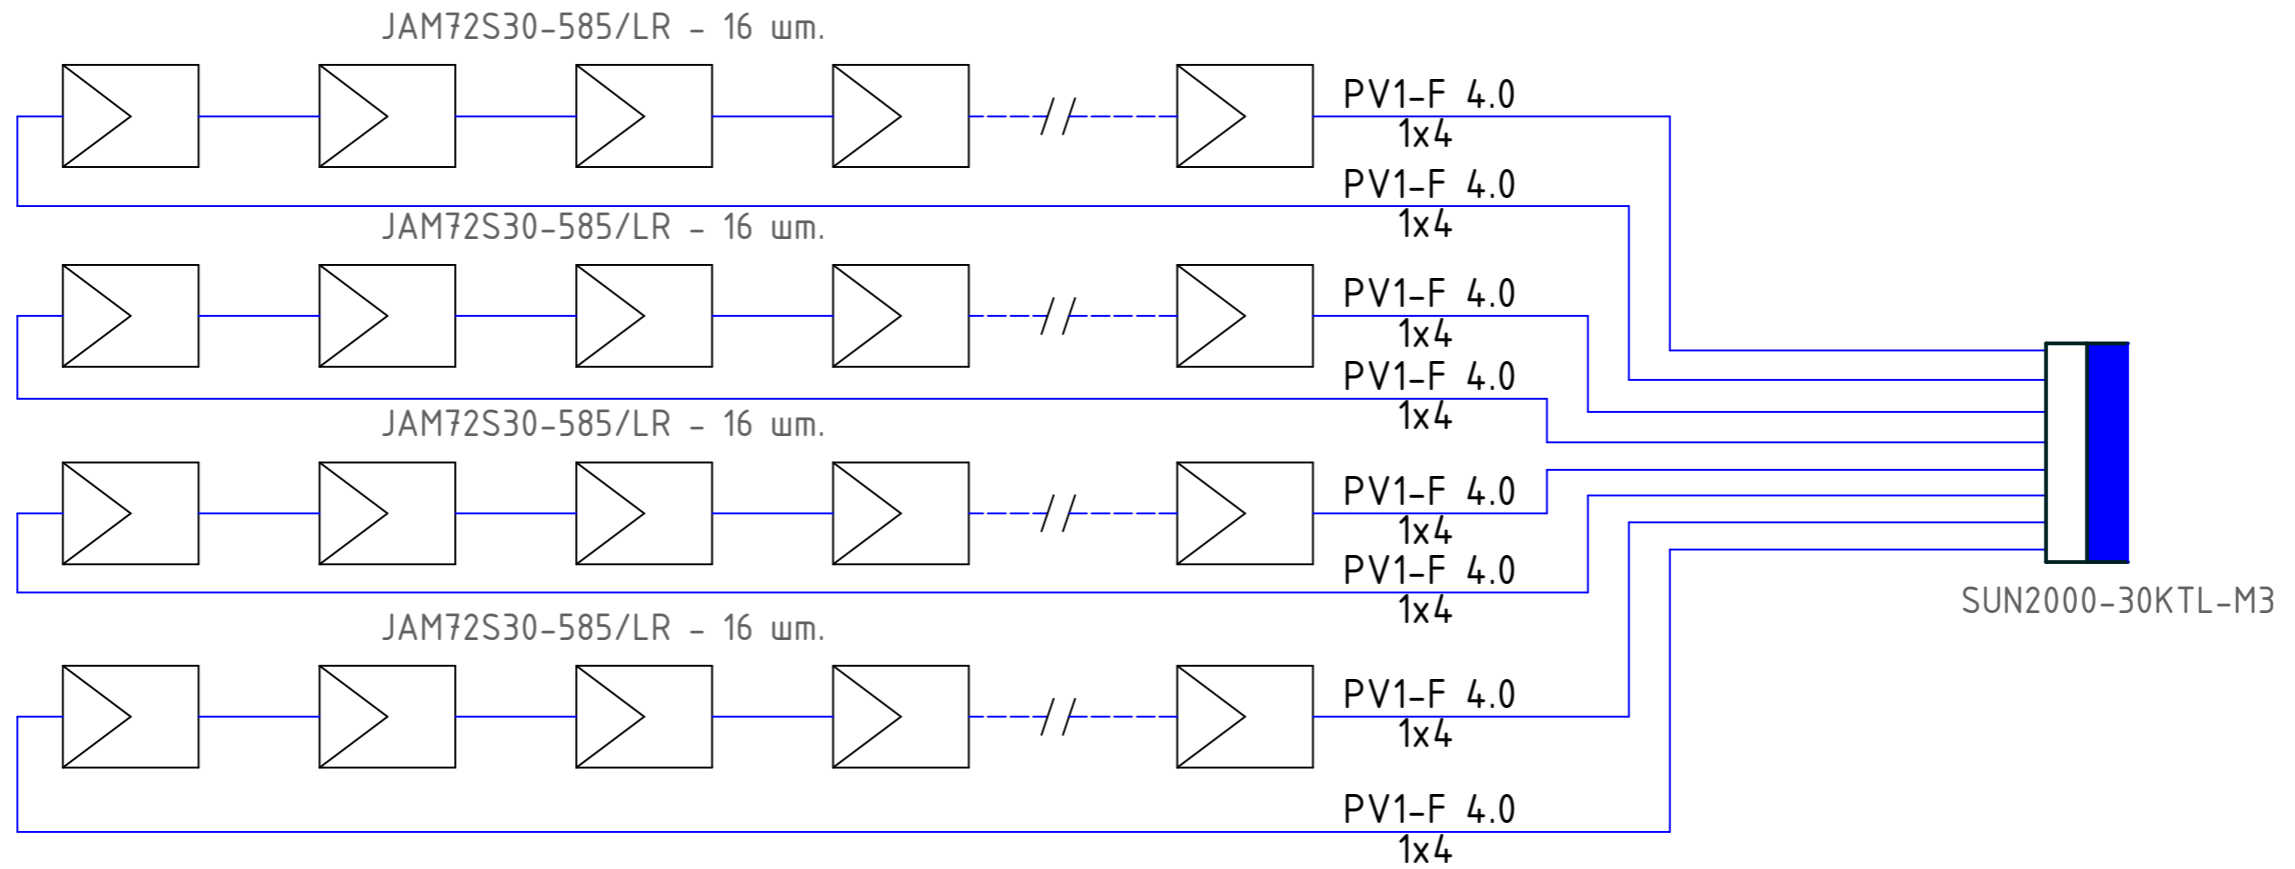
JAM72S30-585/LR - 16 шт.

PV1-F 4.0
1x4

PV1-F 4.0
1x4

JAM72S30-585/LR - 16 шт.

PV1-F 4.0
1x4

PV1-F 4.0
1x4

JAM72S30-585/LR - 16 шт.

PV1-F 4.0
1x4

PV1-F 4.0
1x4

SUN2000-30KTL-M3

JAM72S30-585/LR - 16 шт.

PV1-F 4.0
1x4

PV1-F 4.0
1x4